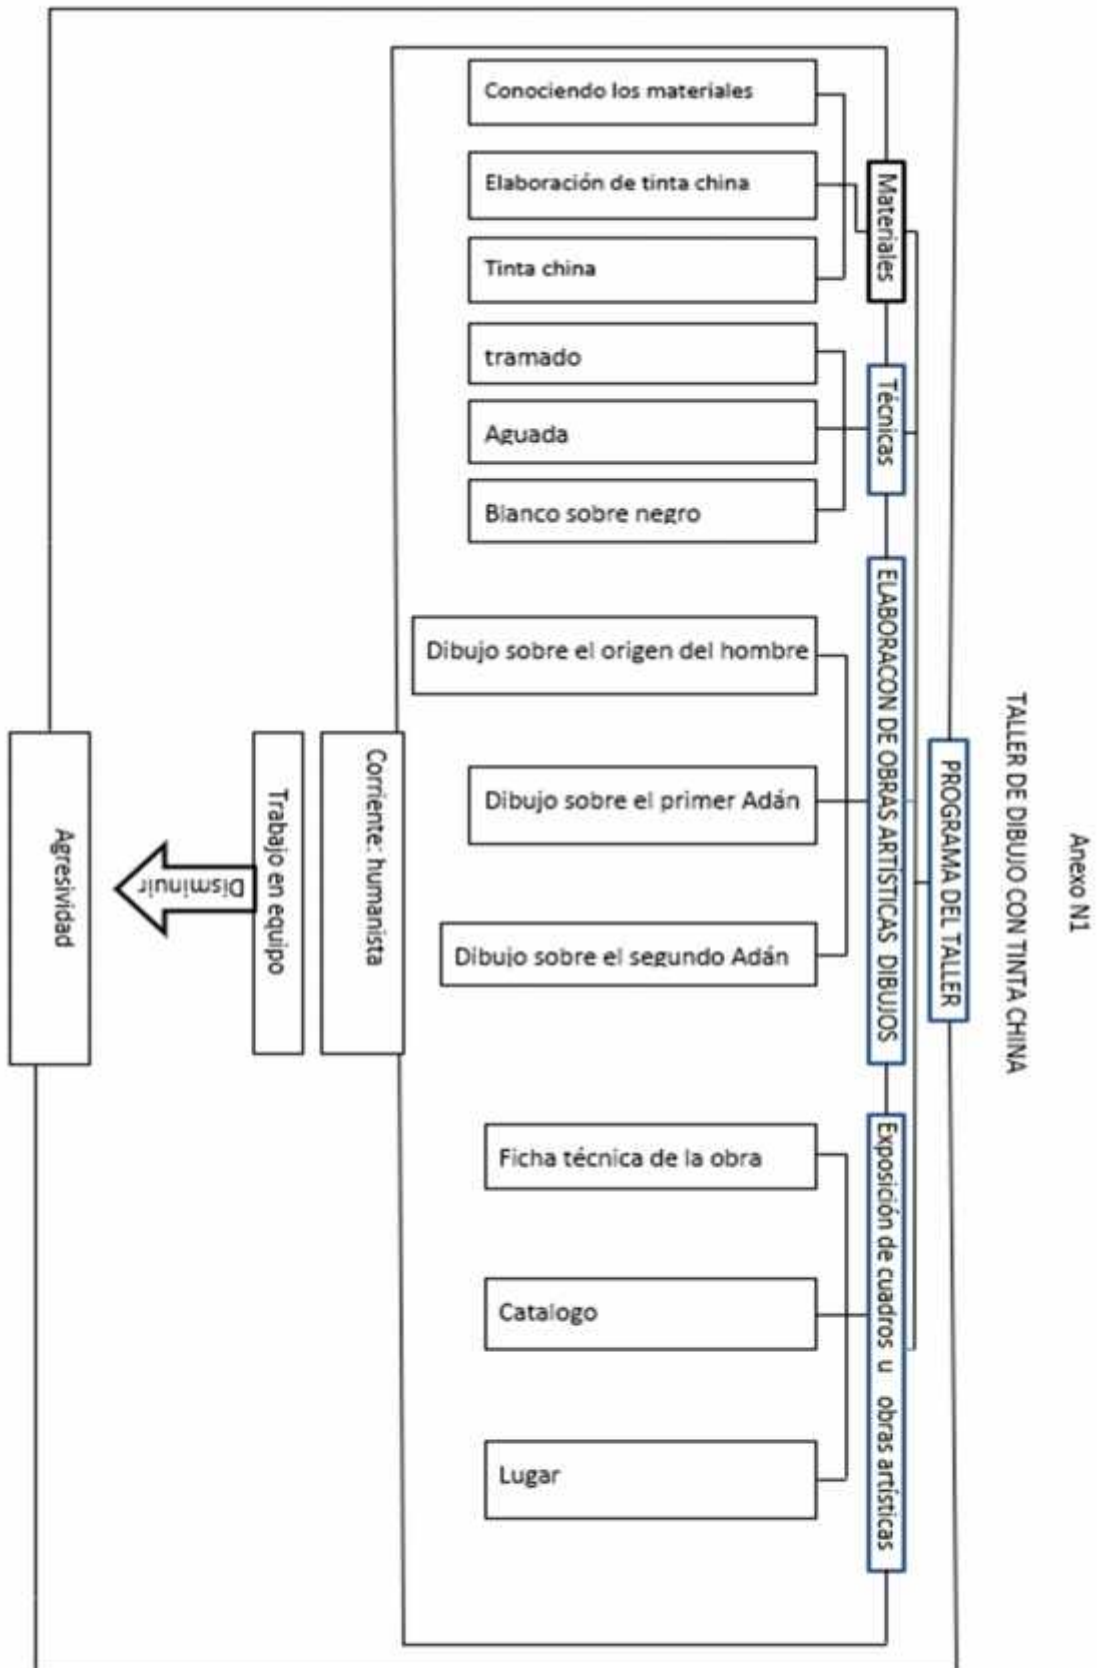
Anexo N1

TALLER DE DIBUJO CON TINTA CHINA

PROGRAMA DEL TALLER

Materiales

Conociendo los materiales

Elaboración de tinta china

Tinta china

Técnicas

tramado

Aguada

Blanco sobre negro

ELABORACON DE OBRAS ARTÍSTICAS DIBUJOS

Dibujo sobre el origen del hombre

Dibujo sobre el primer Adán

Dibujo sobre el segundo Adán

Exposición de cuadros u obras artísticas

Ficha técnica de la obra

Catalogo

Lugar

Corriente: humanista

Trabajo en equipo

Disminuir

Agresividad